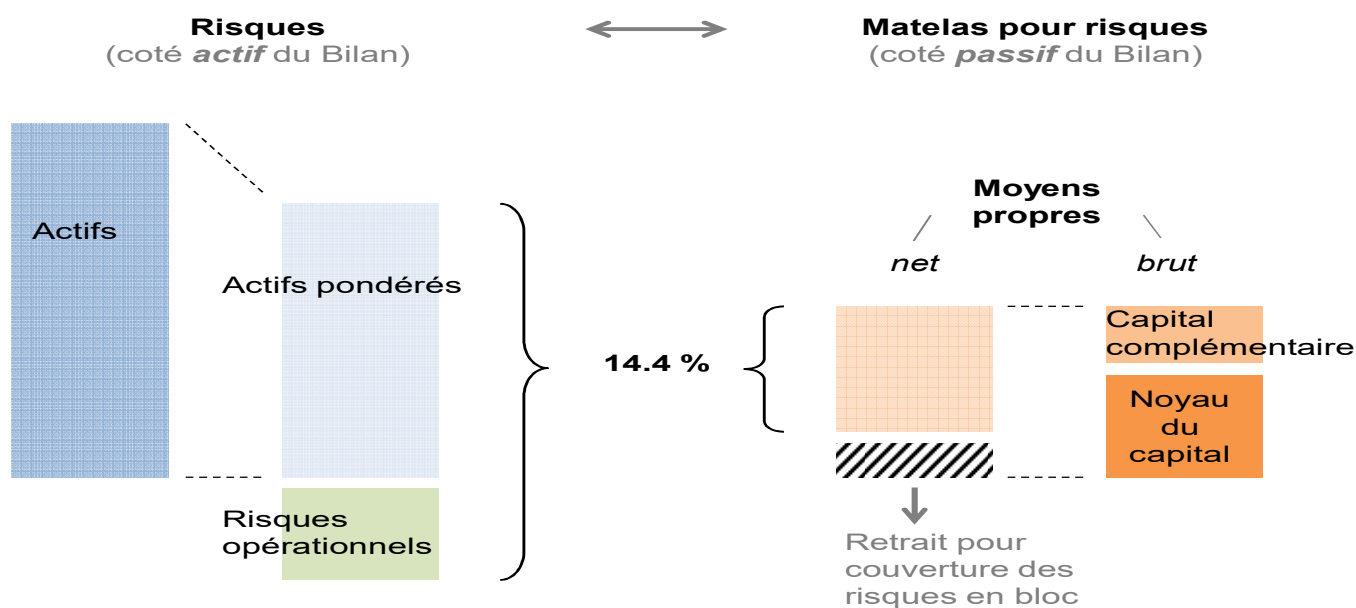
**Risques**
(coté ***actif*** du Bilan)

**Matelas pour risques**
(coté ***passif*** du Bilan)

Actifs

Actifs pondérés

Risques opérationnels

**14.4 %**

**Moyens propres**

*net*

*brut*

Capital complémentaire

Noyau du capital

Retrait pour couverture des risques en bloc